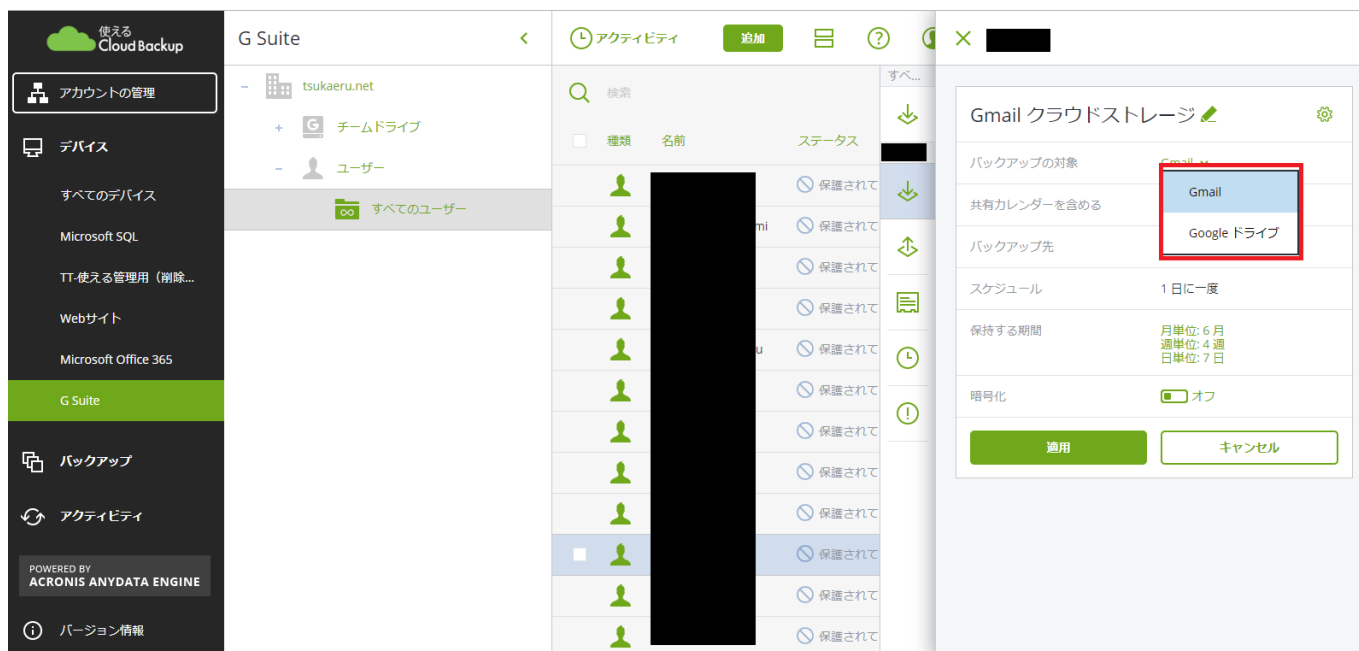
使える Cloud Backup

アカウントの管理

デバイス

すべてのデバイス

Microsoft SQL

TT-使える管理用（削除...

Webサイト

Microsoft Office 365

G Suite

バックアップ

アクティビティ

POWERED BY
ACRONIS ANYDATA ENGINE

バージョン情報

G Suite

tsukaeru.net

チームドライブ

ユーザー

すべてのユーザー

アクティビティ

追加

検索

種類

名前

ステータス

すべ...

mi

u

保護されて

保護されて

保護されて

保護されて

保護されて

保護されて

保護されて

保護されて

保護されて

保護されて

保護されて

保護されて

Gmail クラウドストレージ

バックアップの対象

Gmail

Gmail

Google ドライブ

共有カレンダーを含める

バックアップ先

スケジュール

1 日に一度

保持する期間

月単位: 6 月
週単位: 4 週
日単位: 7 日

暗号化

オフ

適用

キャンセル